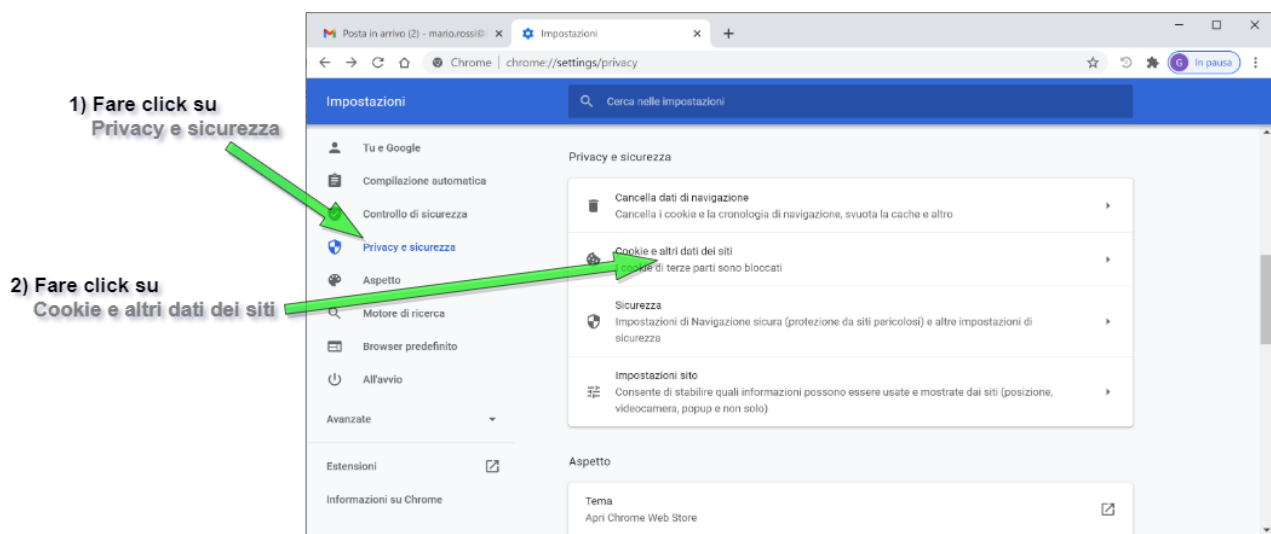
1) Fare click su
Privacy e sicurezza

2) Fare click su
Cookie e altri dati dei siti

Posta in arrivo (2) - mario.rossi@
Impostazioni
+

Chrome | chrome://settings/privacy

G In pausa

Impostazioni

Cerca nelle impostazioni

Tu e Google
Compilazione automatica
Controllo di sicurezza
Privacy e sicurezza
Aspetto
Motore di ricerca
Browser predefinito
All'avvio
Avanzate
Estensioni
Informazioni su Chrome

Privacy e sicurezza

Cancella dati di navigazione
Cancella i cookie e la cronologia di navigazione, svuota la cache e altro

Cookie e altri dati dei siti
I cookie di terze parti sono bloccati

Sicurezza
Impostazioni di Navigazione sicura (protezione da siti pericolosi) e altre impostazioni di sicurezza

Impostazioni sito
Consente di stabilire quali informazioni possono essere usate e mostrate dai siti (posizione, videocamera, popup e non solo)

Aspetto

Tema
Apri Chrome Web Store